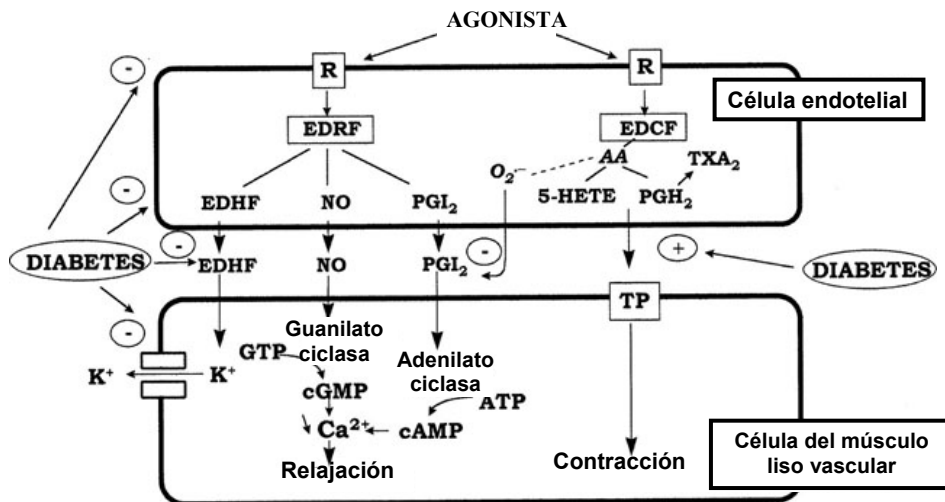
AGONISTA

-

R

R

Célula endotelial

EDRF

EDCF

$O_2^{\cdot-}$

AA

$TXA_2$

-

EDHF

NO

$PGI_2$

5-HETE

$PGH_2$

-

DIABETES

EDHF

NO

$PGI_2$

-

+

DIABETES

TP

-

Guanilato ciclasa

GTP

$K^+$

$K^+$

Adenilato ciclasa

cGMP

ATP

$Ca^{2+}$

cAMP

Relajación

Contracción

Célula del músculo liso vascular